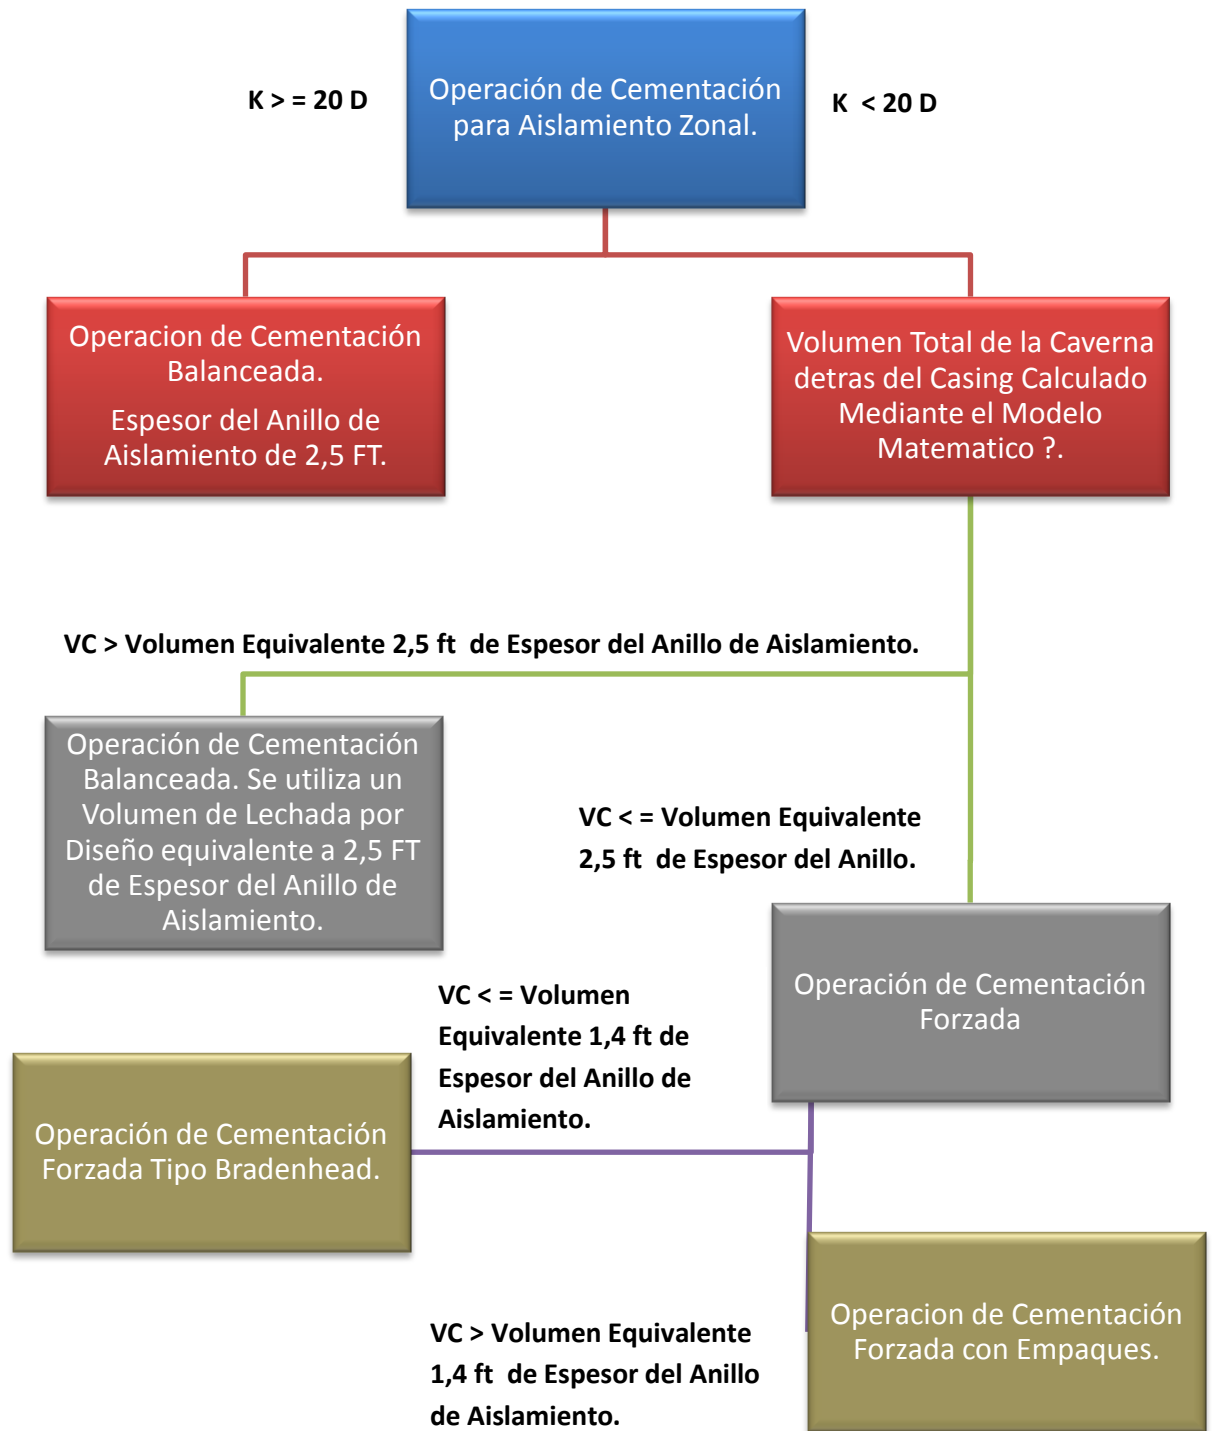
K > = 20 D

Operación de Cementación para Aislamiento Zonal.

K < 20 D

Operacion de Cementación Balanceada.

Espesor del Anillo de Aislamiento de 2,5 FT.

Volumen Total de la Caverna detras del Casing Calculado Mediante el Modelo Matematico ?.

VC > Volumen Equivalente 2,5 ft de Espesor del Anillo de Aislamiento.

Operación de Cementación Balanceada. Se utiliza un Volumen de Lechada por Diseño equivalente a 2,5 FT de Espesor del Anillo de Aislamiento.

VC < = Volumen Equivalente 2,5 ft de Espesor del Anillo.

Operación de Cementación Forzada

VC < = Volumen Equivalente 1,4 ft de Espesor del Anillo de Aislamiento.

Operación de Cementación Forzada Tipo Bradenhead.

Operacion de Cementación Forzada con Empaques.

VC > Volumen Equivalente 1,4 ft de Espesor del Anillo de Aislamiento.